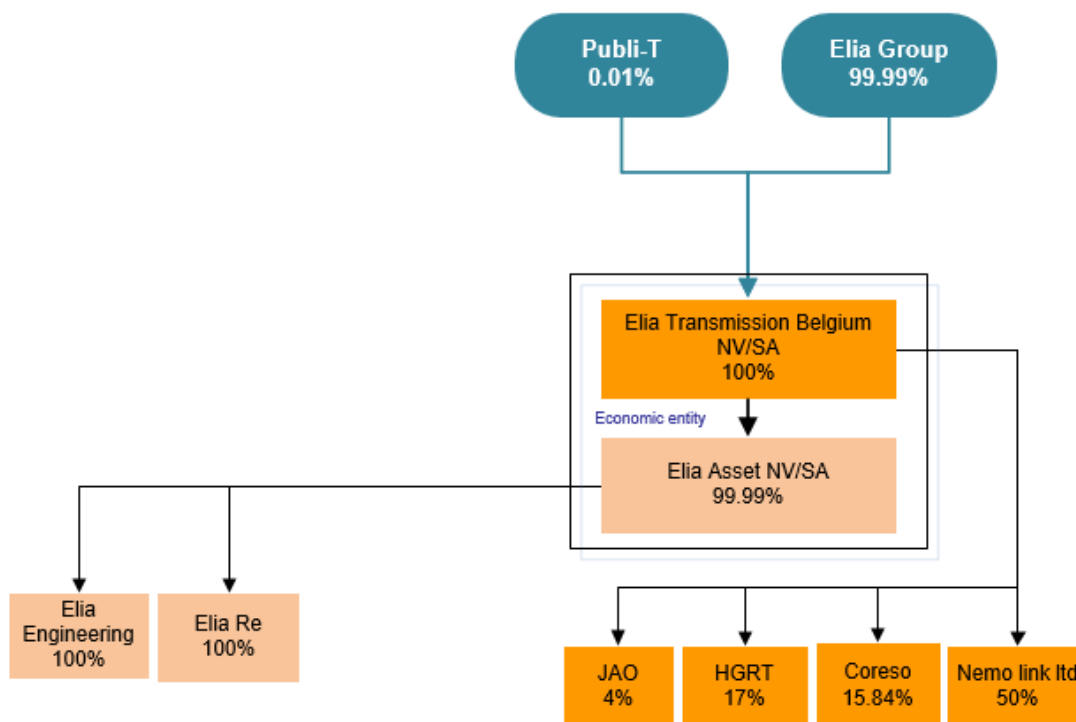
Publi-T
0.01%

Elia Group
99.99%

Elia Transmission Belgium NV/SA
100%

Economic entity

Elia Asset NV/SA
99.99%

Elia Engineering
100%

Elia Re
100%

JAO
4%

HGRT
17%

Coreso
15.84%

Nemo link ltd
50%